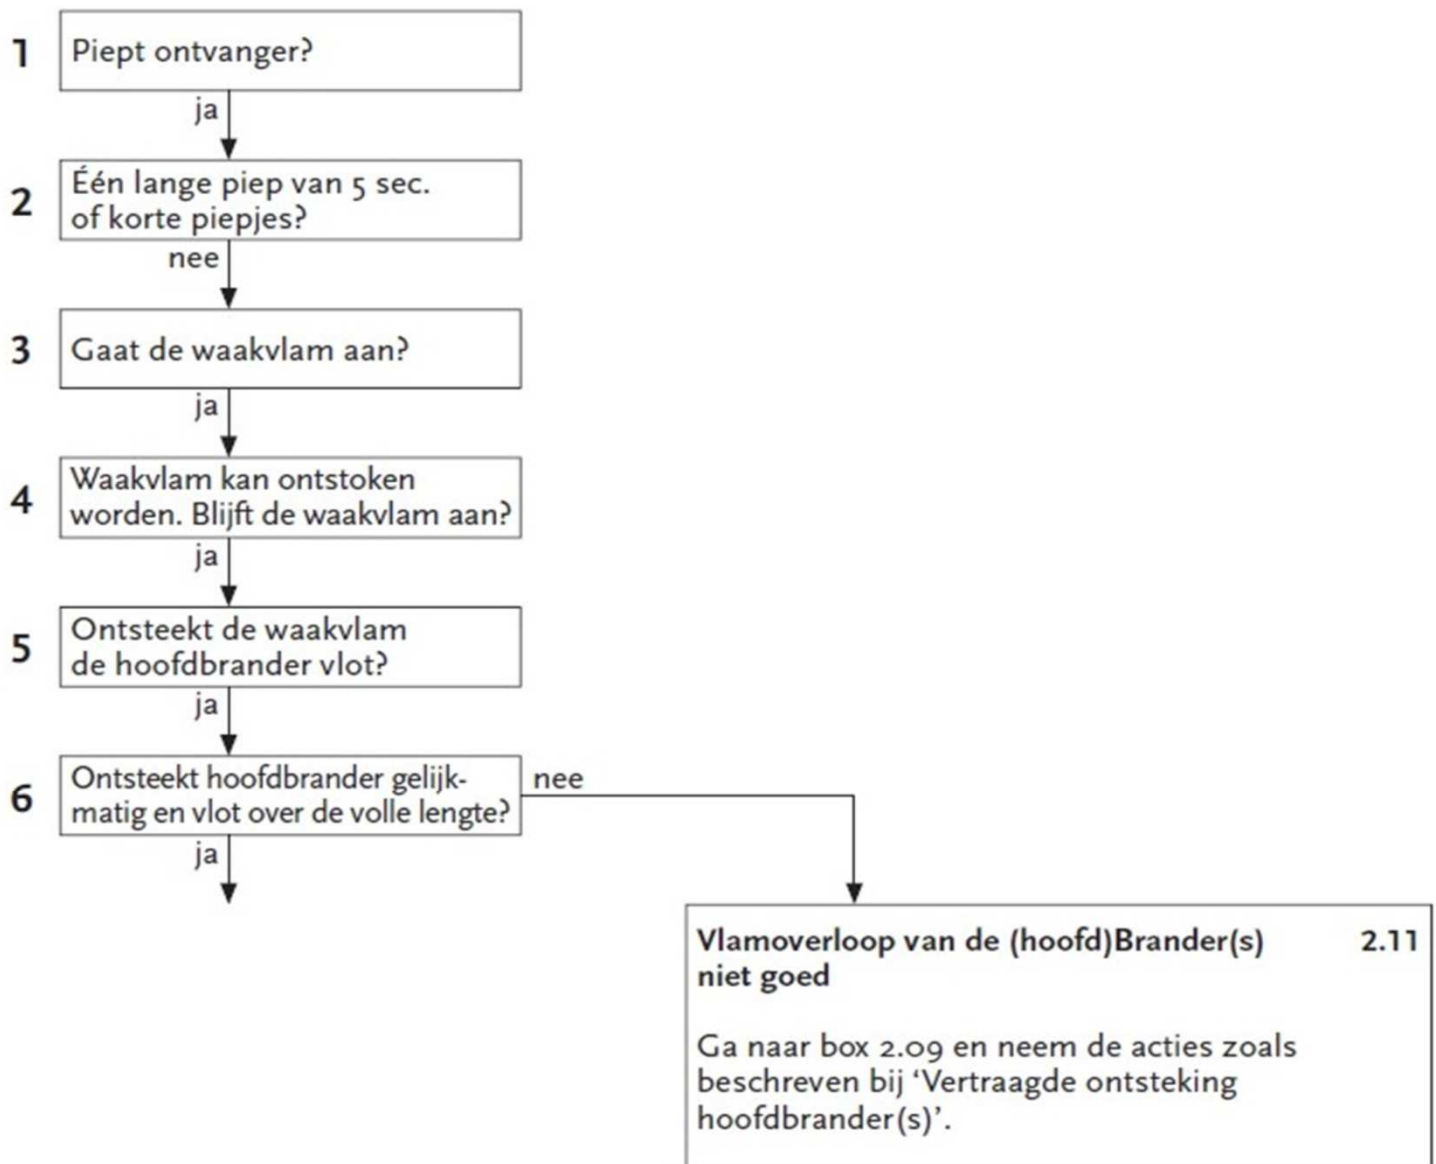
1 Piept ontvanger?

ja

2 Één lange piep van 5 sec. of korte piepjes?

nee

3 Gaat de waakvlam aan?

ja

4 Waakvlam kan ontstoken worden. Blijft de waakvlam aan?

ja

5 Ontsteekt de waakvlam de hoofdbrander vlot?

ja

6 Ontsteekt hoofdbrander gelijkmatig en vlot over de volle lengte?

ja

nee

Vlamoverloop van de (hoofd)Brander(s) niet goed 2.11

Ga naar box 2.09 en neem de acties zoals beschreven bij 'Vertraagde ontsteking hoofdbrander(s)'.